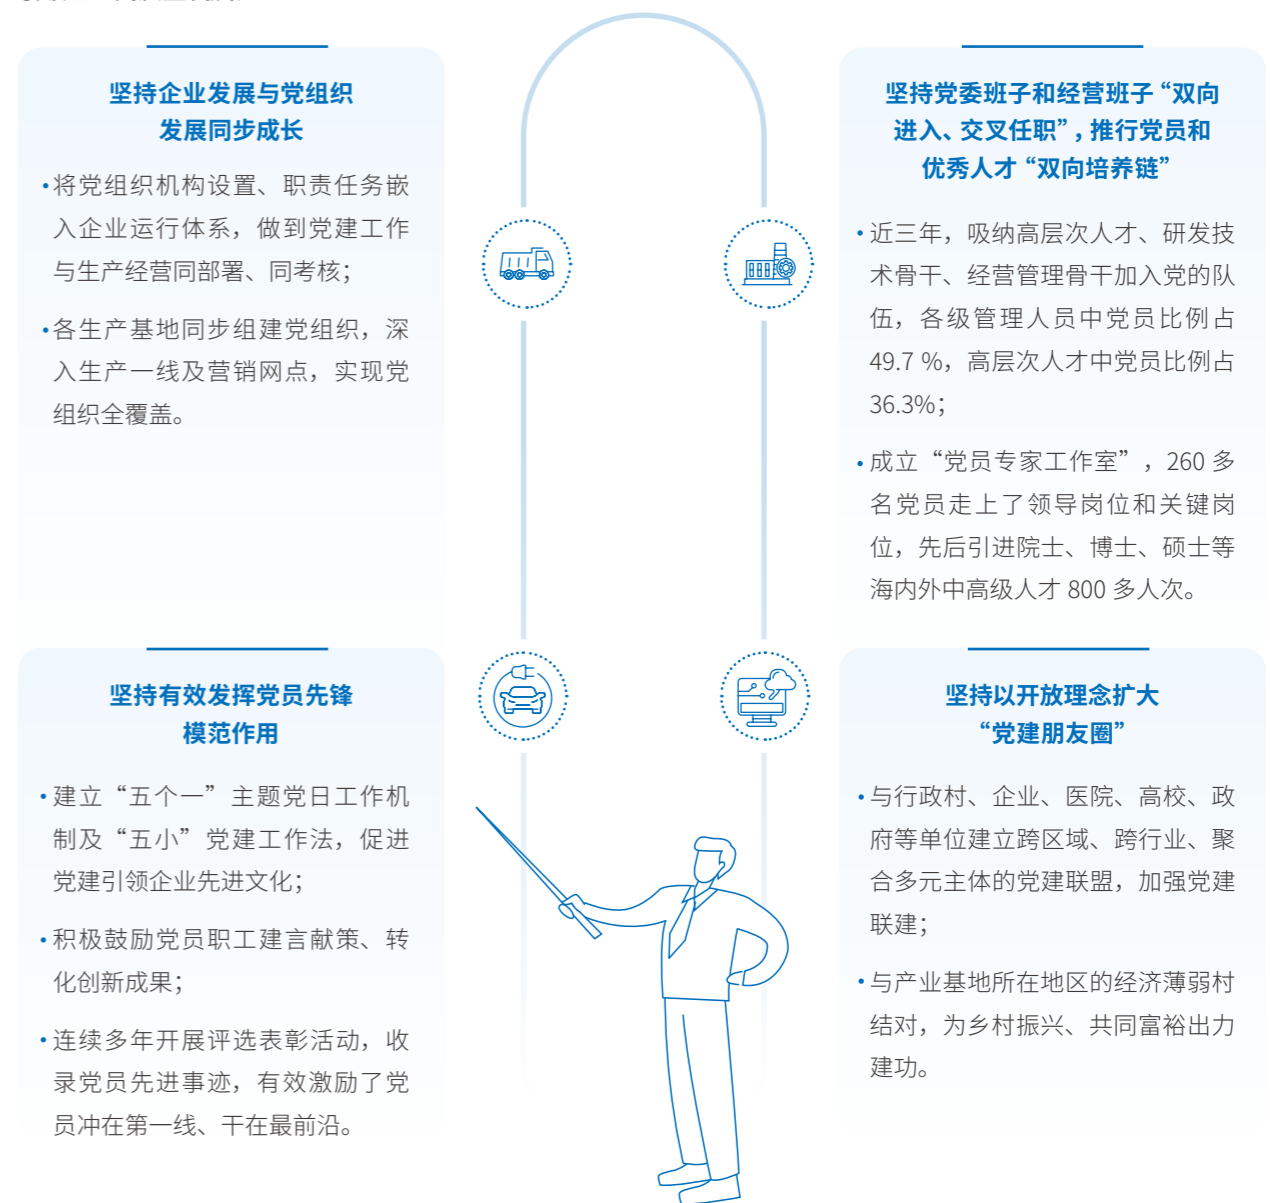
坚持企业发展与党组织发展同步成长

•将党组织机构设置、职责任务嵌入企业运行体系，做到党建工作与生产经营同部署、同考核；

•各生产基地同步组建党组织，深入生产一线及营销网点，实现党组织全覆盖。

坚持党委班子和经营班子“双向进入、交叉任职”，推行党员和优秀人才“双向培养链”

•近三年，吸纳高层次人才、研发技术骨干、经营管理骨干加入党的队伍，各级管理人员中党员比例占49.7 %，高层次人才中党员比例占36.3%；

•成立“党员专家工作室”，260 多名党员走上了领导岗位和关键岗位，先后引进院士、博士、硕士等海内外中高级人才 800 多人次。

坚持有效发挥党员先锋模范作用

•建立“五个一”主题党日工作机制及“五小”党建工作法，促进党建引领企业先进文化；

•积极鼓励党员职工建言献策、转化创新成果；

•连续多年开展评选表彰活动，收录党员先进事迹，有效激励了党员冲在第一线、干在最前沿。

坚持以开放理念扩大“党建朋友圈”

•与行政村、企业、医院、高校、政府等单位建立跨区域、跨行业、聚合多元主体的党建联盟，加强党建联建；

•与产业基地所在地区的经济薄弱村结对，为乡村振兴、共同富裕出力建功。